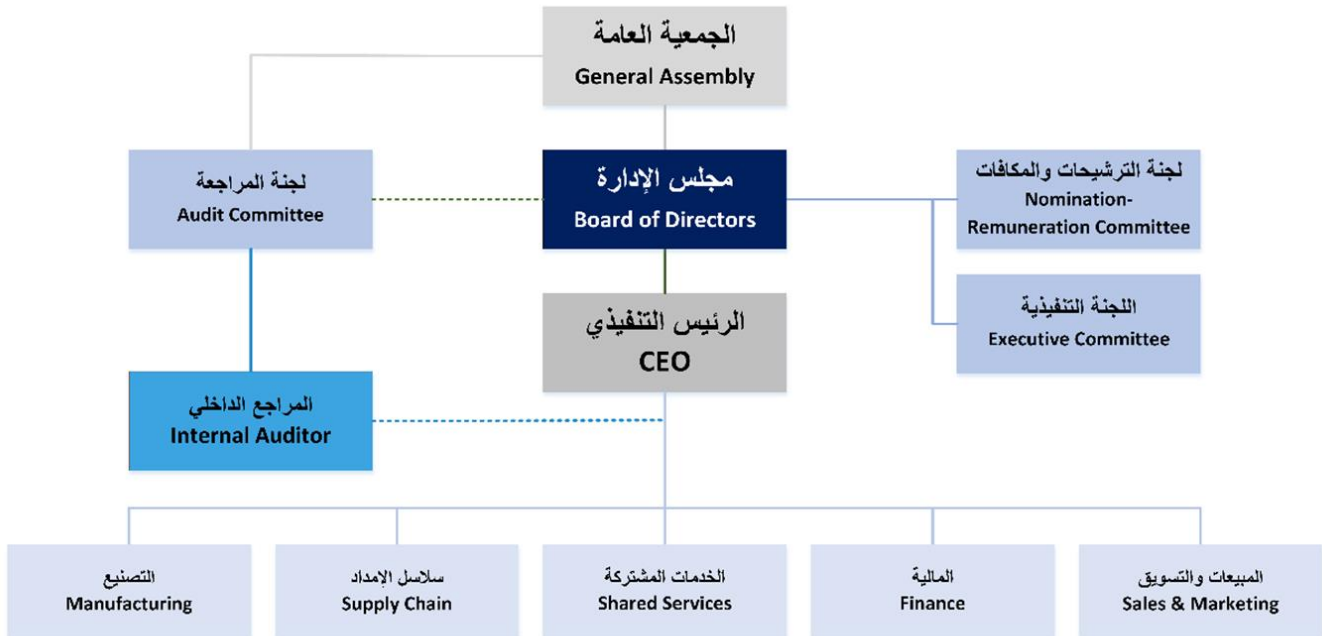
الجمعية العامة
General Assembly

لجنة المراجعة
Audit Committee

مجلس الإدارة
Board of Directors

لجنة الترشيحات والمكافآت
Nomination-Remuneration Committee

اللجنة التنفيذية
Executive Committee

الرئيس التنفيذي
CEO

المراجع الداخلي
Internal Auditor

التصنيع
Manufacturing

سلاسل الإمداد
Supply Chain

الخدمات المشتركة
Shared Services

المالية
Finance

المبيعات والتسويق
Sales & Marketing